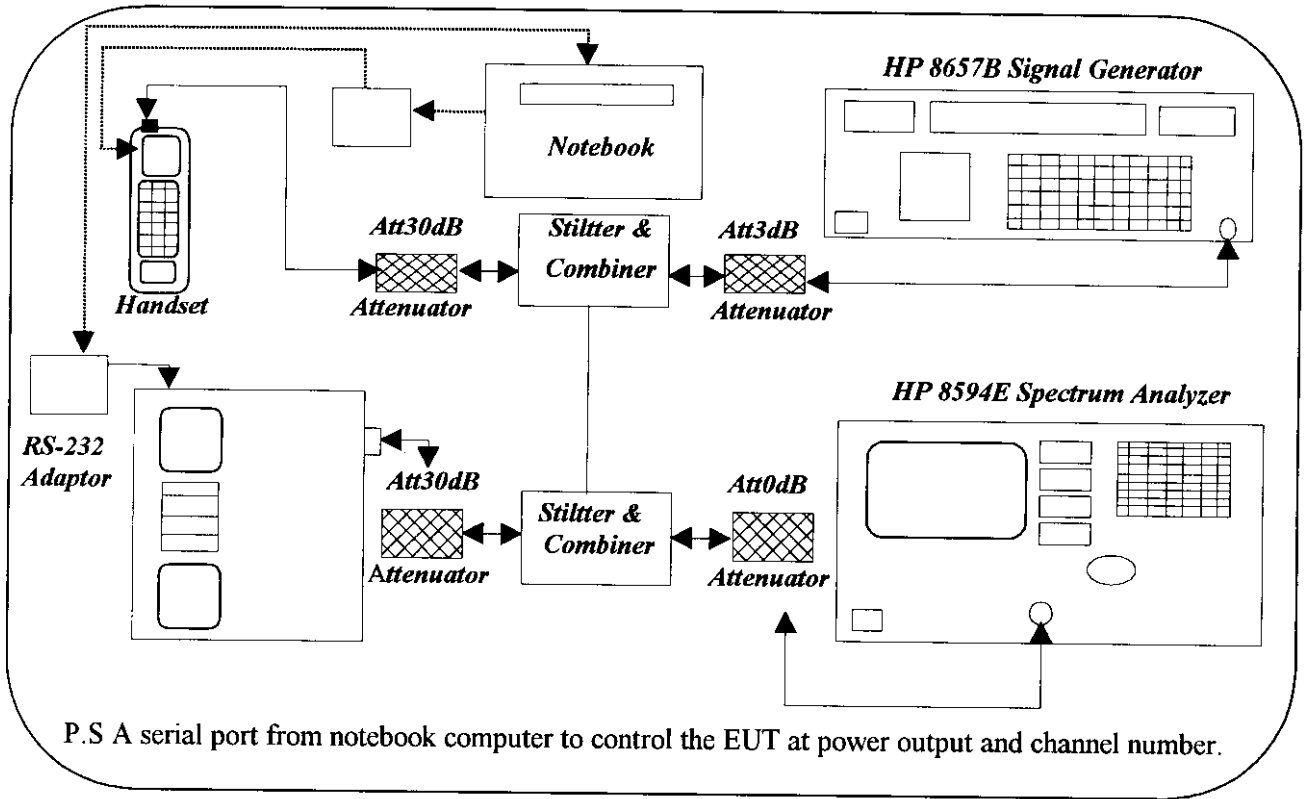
HP 8657B Signal Generator

Notebook

Handset

Att30dB
Attenuator

Stiltter &
Combiner

Att3dB
Attenuator

HP 8594E Spectrum Analyzer

RS-232
Adaptor

Att30dB
Attenuator

Stiltter &
Combiner

Att0dB
Attenuator

P.S A serial port from notebook computer to control the EUT at power output and channel number.